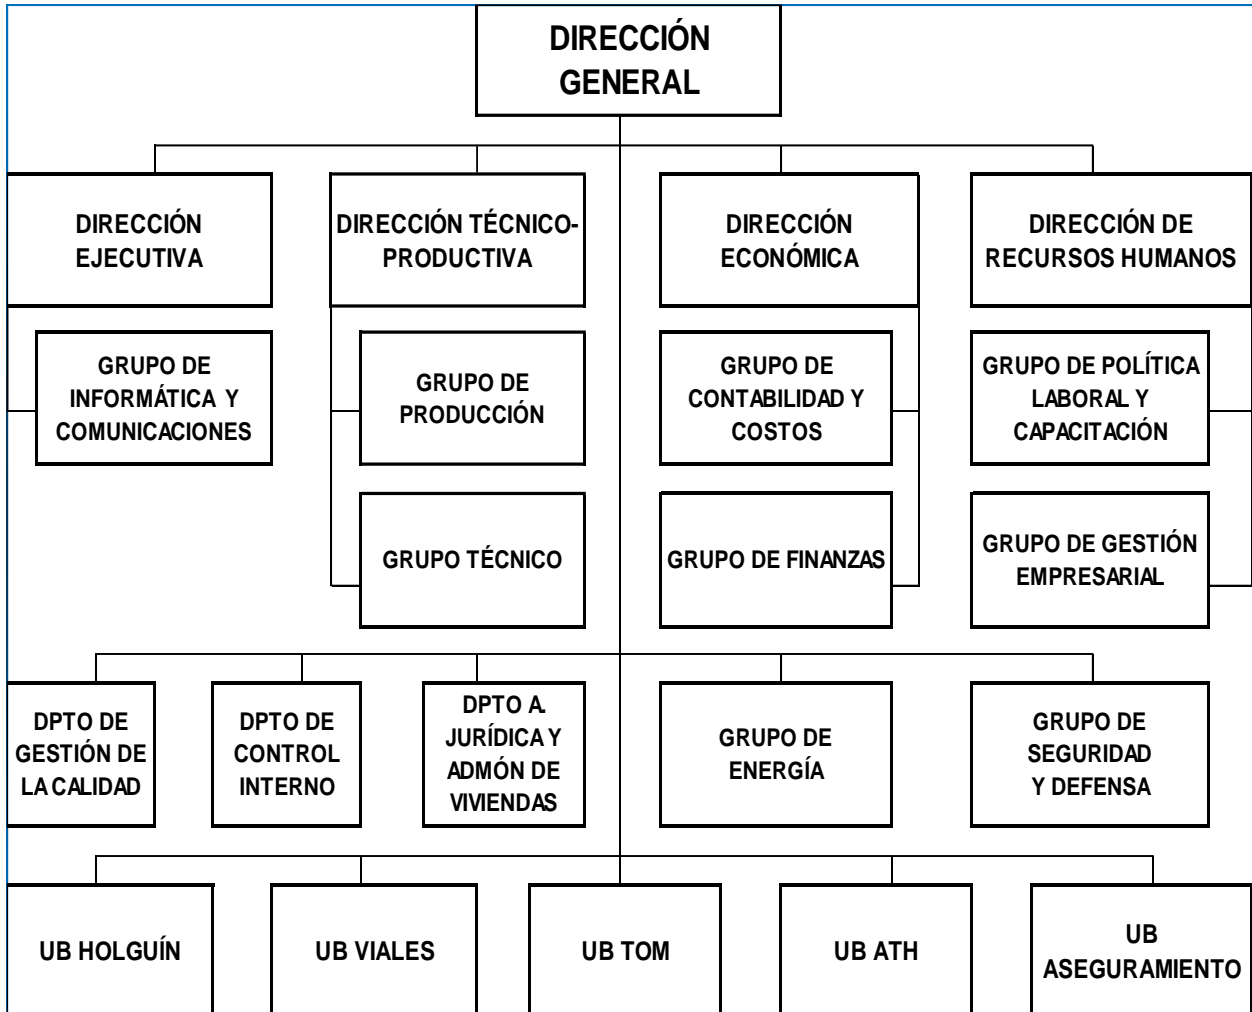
DIRECCIÓN GENERAL

DIRECCIÓN EJECUTIVA

GRUPO DE INFORMÁTICA Y COMUNICACIONES

DIRECCIÓN TÉCNICO-PRODUCTIVA

GRUPO DE PRODUCCIÓN

GRUPO TÉCNICO

DIRECCIÓN ECONÓMICA

GRUPO DE CONTABILIDAD Y COSTOS

GRUPO DE FINANZAS

DIRECCIÓN DE RECURSOS HUMANOS

GRUPO DE POLÍTICA LABORAL Y CAPACITACIÓN

GRUPO DE GESTIÓN EMPRESARIAL

DPTO DE GESTIÓN DE LA CALIDAD

DPTO DE CONTROL INTERNO

DPTO A. JURÍDICA Y ADMÓN DE VIVIENDAS

GRUPO DE ENERGÍA

GRUPO DE SEGURIDAD Y DEFENSA

UB HOLGUÍN

UB VIALES

UB TOM

UB ATH

UB ASEGURAMIENTO